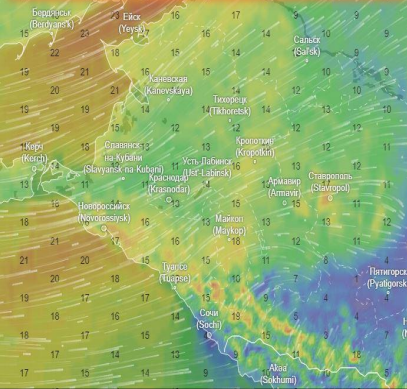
Бердянськ (Berdyansk)
Ейск (Yeysk)
Сальск (Salsk)
Каневская (Kanevskaya)
Тихорецк (Tikhoretsk)
Керчь (Kerch)
Славянск на Кубани (Slavyansk na Kubani)
Краснодар (Krasnodar)
Усть-Лабинск (Ust-Labinsk)
Кропоткин (Kropotkin)
Армавир (Armavir)
Ставрополь (Stavropol)
Новороссийск (Novorossiysk)
Майкоп (Maykop)
Туапсе (Tuapse)
Сочи (Sochi)
Пятигорск (Pyatigorsk)
Аква (Sokhumi)

23 22 17 16 17 14 10 9
22 21 16 15 14 13 10 9
21 20 19 18 16 15 13 12 11 10
19 19 18 16 14 13 12 11
18 17 16 15 14 13 12 11
18 17 16 15 14 13 12 11 10
21 20 19 18 17 16 15 14 13 12 11 10
20 19 18 17 16 15 14 13 12 10
19 18 17 16 15 14 13 12 11 10
17 16 15 14 13 12 11 10 9